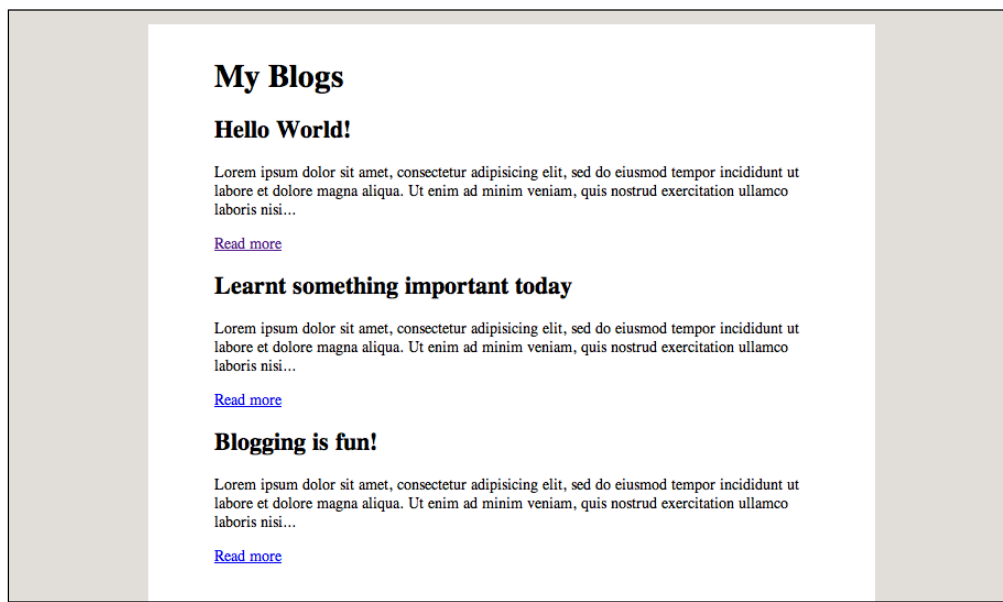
My Blogs

Hello World!

Lorem ipsum dolor sit amet, consectetur adipisicing elit, sed do eiusmod tempor incididunt ut labore et dolore magna aliqua. Ut enim ad minim veniam, quis nostrud exercitation ullamco laboris nisi...

Read more

Learnt something important today

Lorem ipsum dolor sit amet, consectetur adipisicing elit, sed do eiusmod tempor incididunt ut labore et dolore magna aliqua. Ut enim ad minim veniam, quis nostrud exercitation ullamco laboris nisi...

Read more

Blogging is fun!

Lorem ipsum dolor sit amet, consectetur adipisicing elit, sed do eiusmod tempor incididunt ut labore et dolore magna aliqua. Ut enim ad minim veniam, quis nostrud exercitation ullamco laboris nisi...

Read more